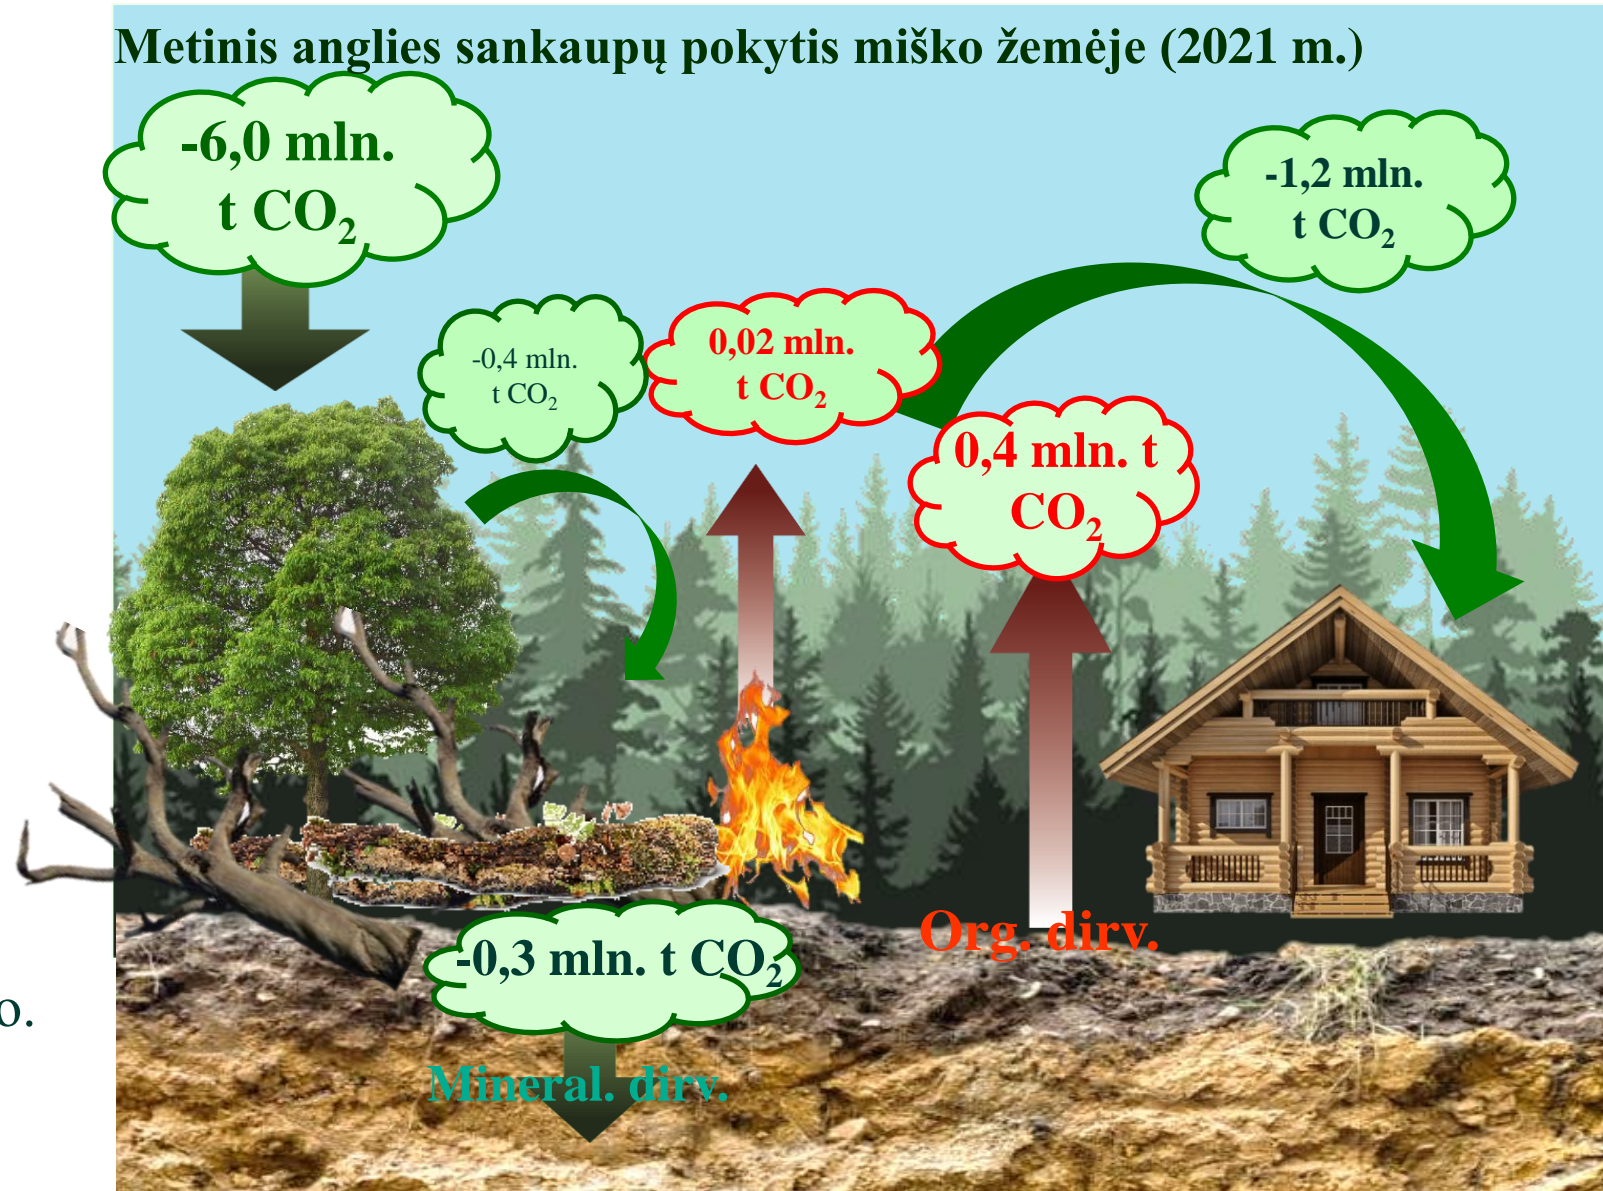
Metinis anglies sankaupų pokytis miško žemėje (2021 m.)

-6,0 mln. t $CO_2$

-1,2 mln. t $CO_2$

-0,4 mln. t $CO_2$

0,02 mln. t $CO_2$

0,4 mln. t $CO_2$

-0,3 mln. t $CO_2$

Org. dirv.

Mineral. dirv.

o.